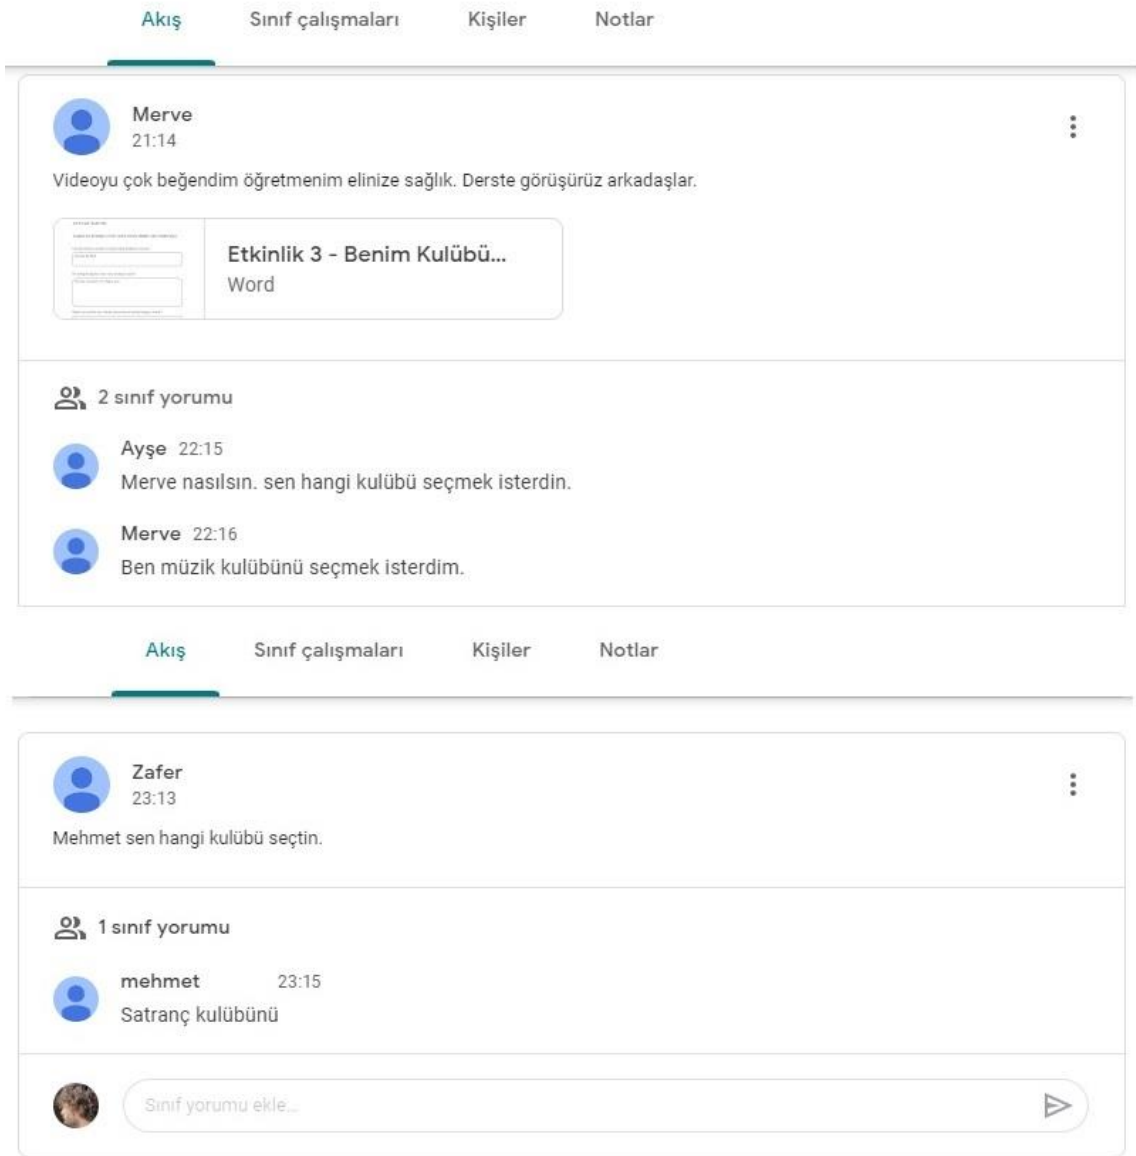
Akış Sınıf çalışmaları Kişiler Notlar

Merve
21:14

Videoyu çok beğendim öğretmenim elinize sağlık. Derste görüşürüz arkadaşlar.

Etkinlik 3 - Benim Kulübü...
Word

2 sınıf yorumu

Ayşe 22:15
Merve nasılsın. sen hangi kulübü seçmek isterdin.

Merve 22:16
Ben müzik kulübünü seçmek isterdim.

Akış Sınıf çalışmaları Kişiler Notlar

Zafer
23:13

Mehmet sen hangi kulübü seçtin.

1 sınıf yorumu

mehmet 23:15
Satranç kulübünü

Sınıf yorumu ekle...